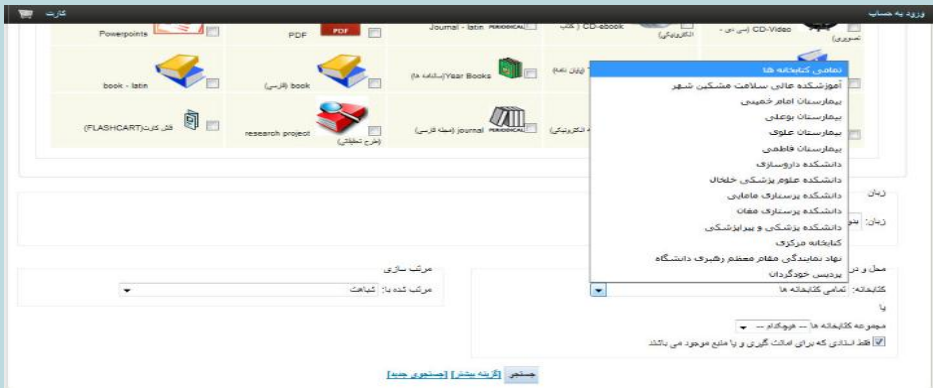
ورود به حساب
کارت

CD-Video (سی دی - تصویری)
CD-ebook ( کتاب الکترونیکی)
Journal - latin PERIODICAL
PDF PDF
Powerpoints

(پایان نامه)
Year Books (سالنامه ها)
book (فارسی)
book - latin

(الکترونیکی)
journal (مجله فارسی) PERIODICAL
research project (طرح تحقیقاتی)
فلش کارت(FLASHCART)

تمامی کتابخانه ها
آموزشکده عالی سلامت مشکین شهر
بیمارستان امام خمینی
بیمارستان بوعلی
بیمارستان علوی
بیمارستان فاطمی
دانشکده داروسازی
دانشکده علوم پزشکی خلخال
دانشکده پرستاری مامایی
دانشکده پرستاری مغان
دانشکده پزشکی و پیراپزشکی
کتابخانه مرکزی
نهاد نمایندگی مقام معظم رهبری دانشگاه
پردیس خودگردان

زبان
زبان: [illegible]

محل و د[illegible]
کتابخانه: تمامی کتابخانه ها
یا
مجموعه کتابخانه ها: -- هیچکدام --
فقط اسنادی که برای امانت گیری و یا منبع موجود می باشند

مرتب سازی
مرتب شده با: شباهت

جستجو [گزینه بیشتر] [جستجوی جدید]